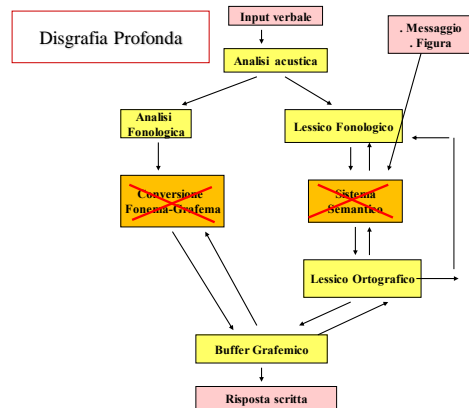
Disgrafia Profonda

Input verbale

Analisi acustica

. Messaggio
. Figura

Analisi Fonologica

Lessico Fonologico

Conversione Fonema-Grafema

Sistema Semantico

Lessico Ortografico

Buffer Grafemico

Risposta scritta